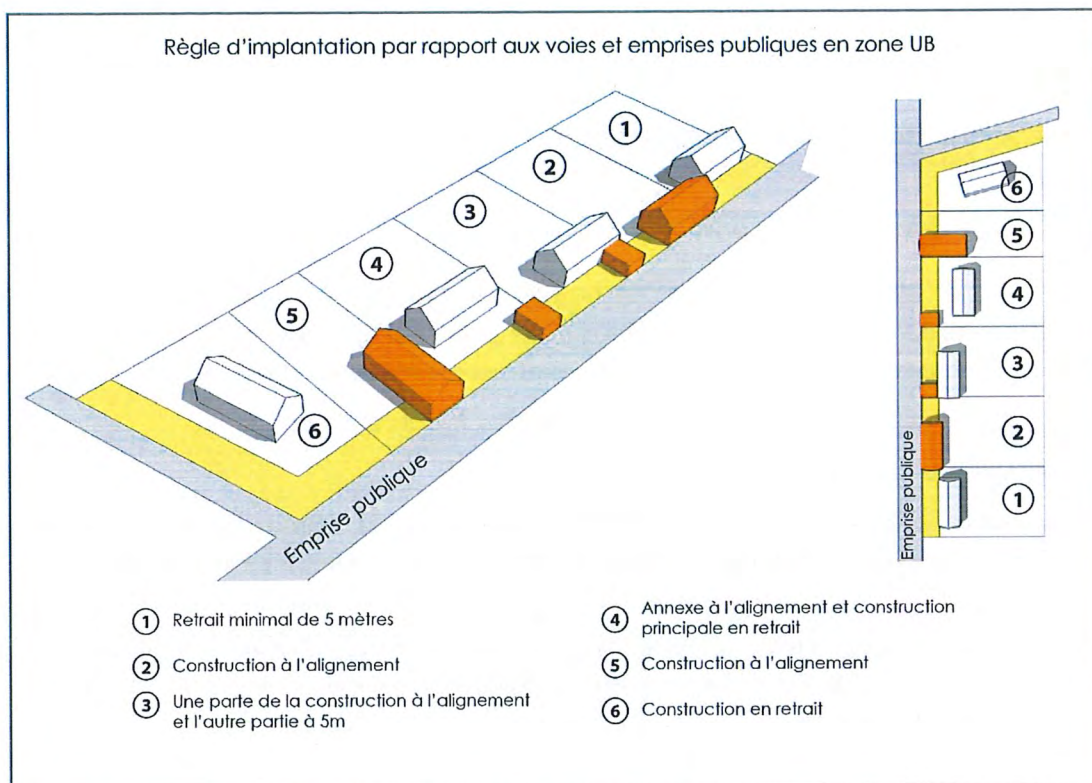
Règle d'implantation par rapport aux voies et emprises publiques en zone UB

1
2
3
4
5
6
Emprise publique

6
5
4
3
2
1
Emprise publique

(1) Retrait minimal de 5 mètres

(2) Construction à l'alignement

(3) Une parte de la construction à l'alignement et l'autre partie à 5m

(4) Annexe à l'alignement et construction principale en retrait

(5) Construction à l'alignement

(6) Construction en retrait